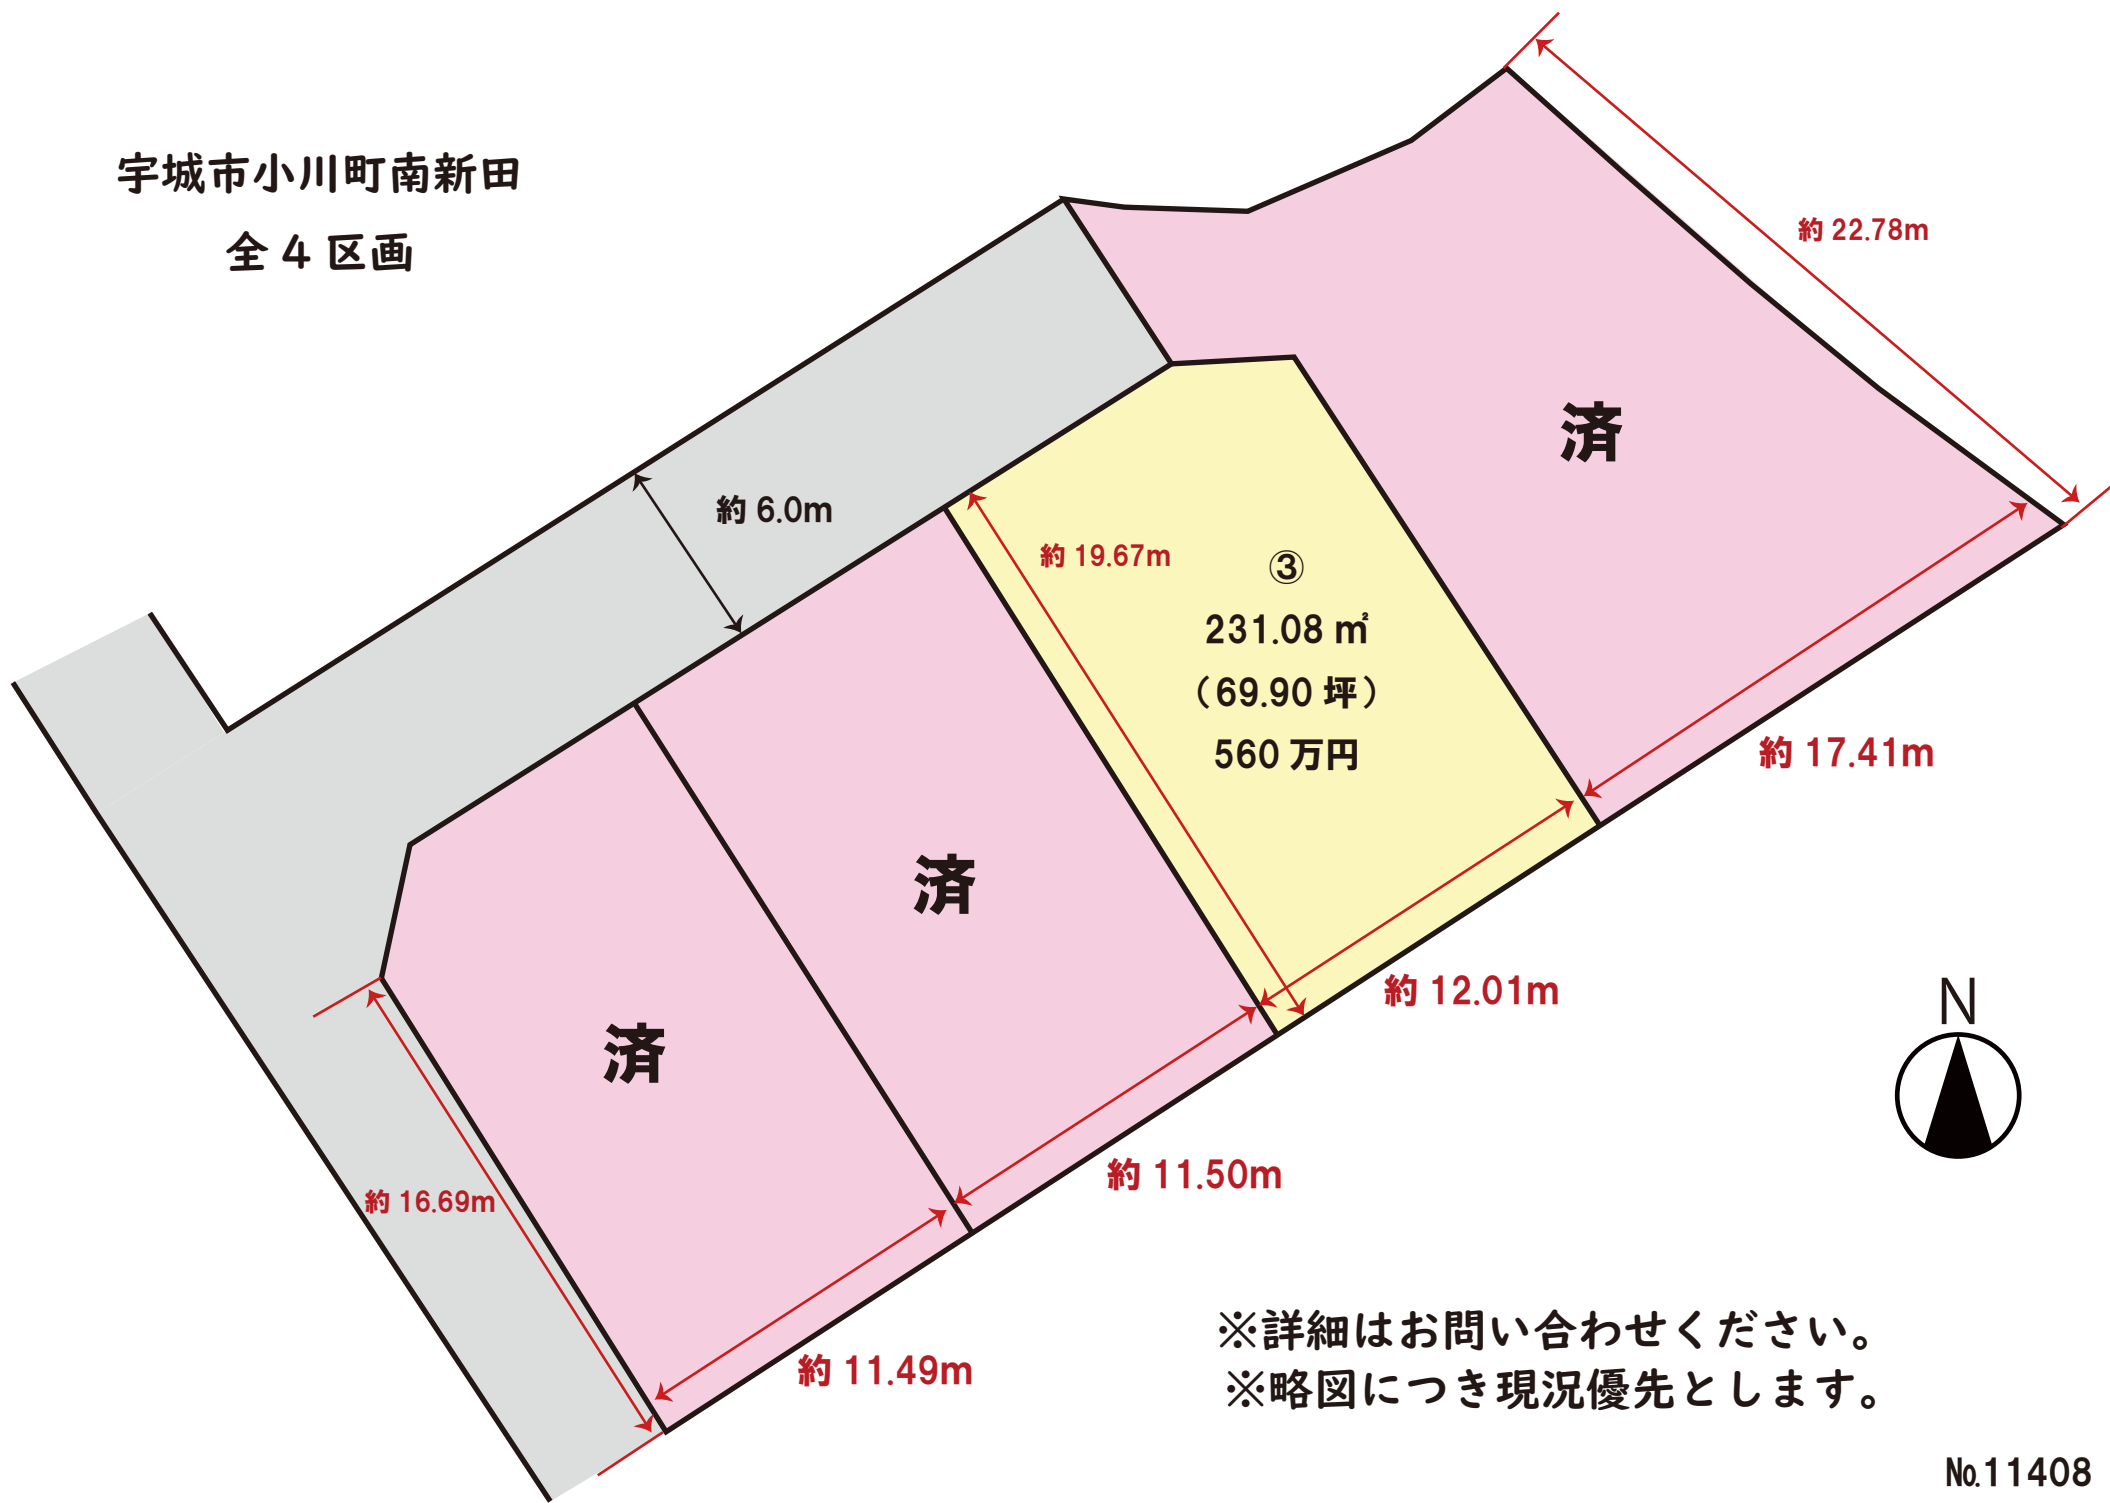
宇城市小川町南新田
全４区画

約 22.78m

約 6.0m

済

約 19.67m

③
231.08 ㎡
（69.90 坪）
560 万円

約 17.41m

済

約 12.01m

N

済

約 16.69m

約 11.50m

約 11.49m

※詳細はお問い合わせください。
※略図につき現況優先とします。

No.11408